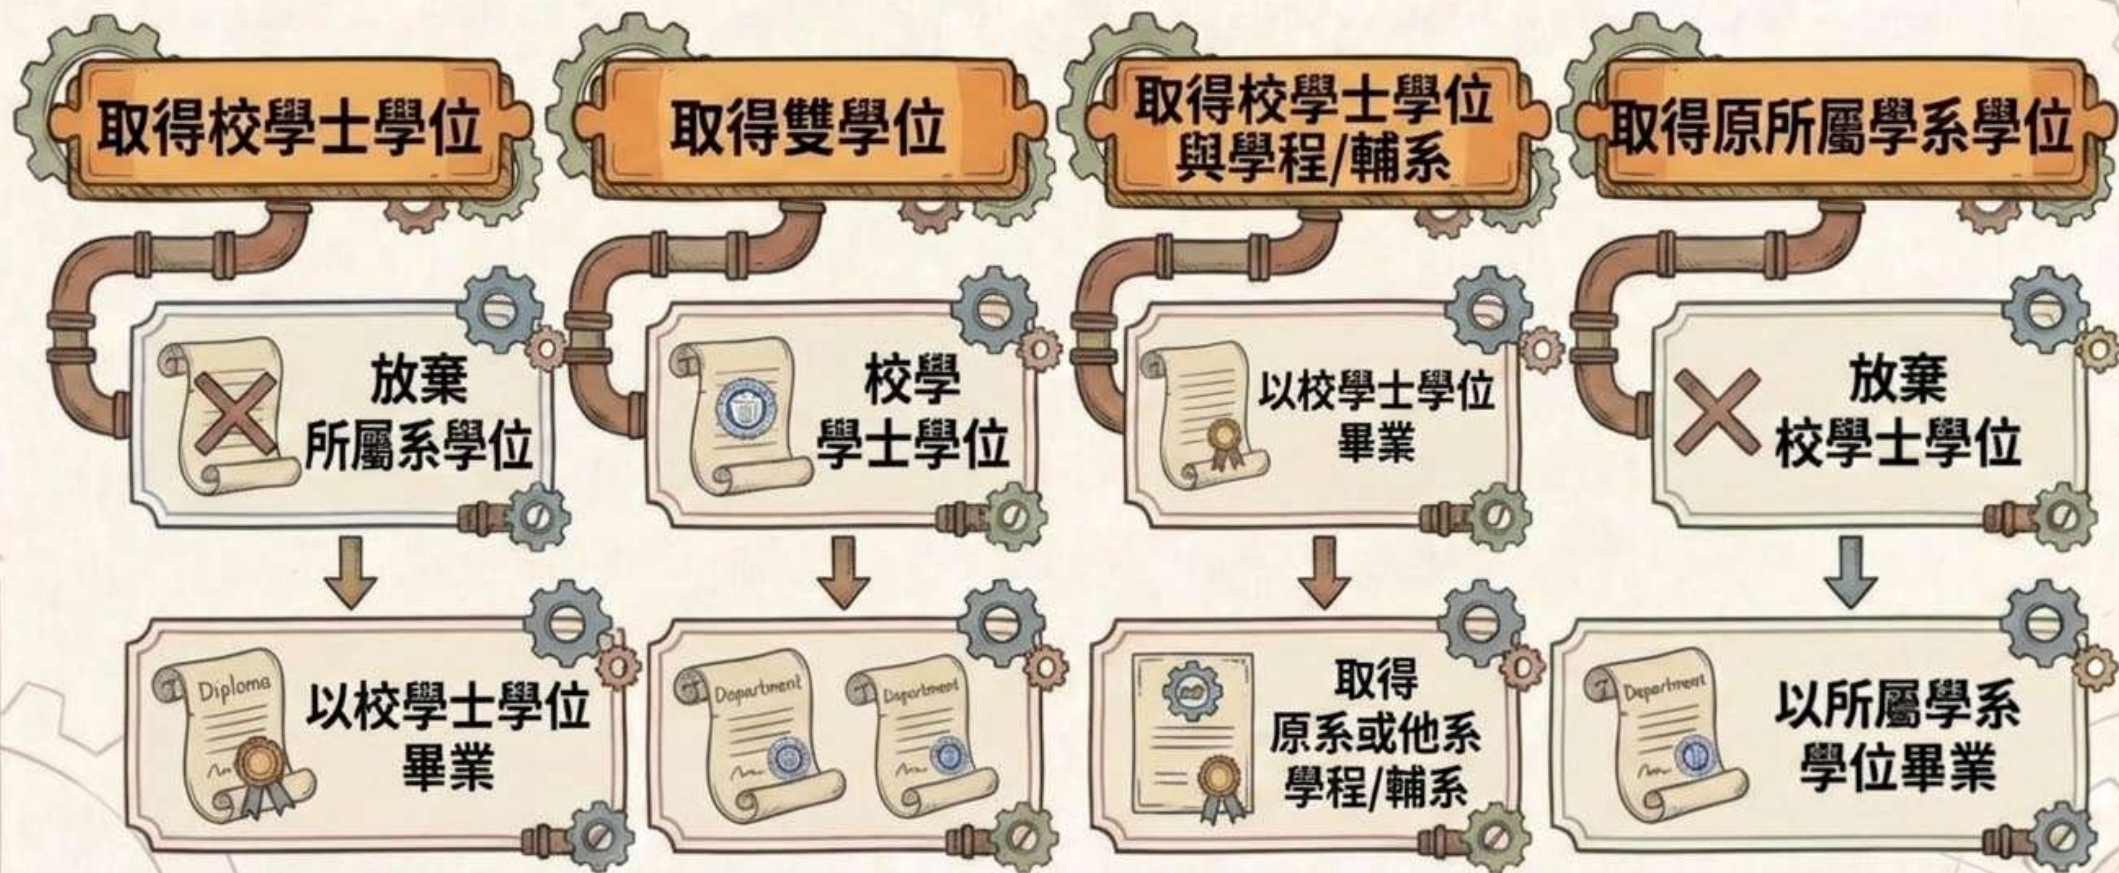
取得校學士學位

放棄
所屬系學位

Diploma

以校學士學位
畢業

取得雙學位

校學
學士學位

Department

Department

取得校學士學位
與學程/輔系

以校學士學位
畢業

取得
原系或他系
學程/輔系

取得原所屬學系學位

放棄
校學士學位

Department

以所屬學系
學位畢業